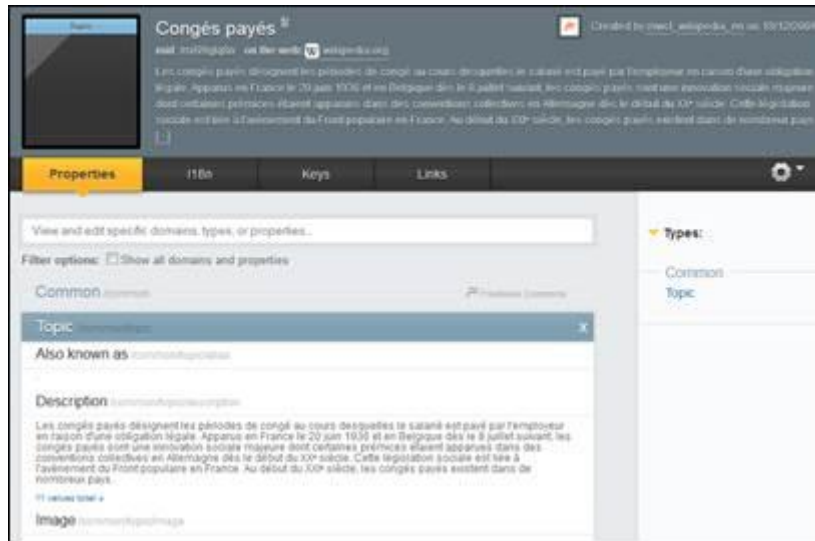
Congés payés

mid /m/0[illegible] on the web: wikipedia.org

Created by mwcl_wikipedia_en on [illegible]

Les congés payés désignent les périodes de congé au cours desquelles le salarié est payé par l'employeur en raison d'une obligation légale. Apparus en France le 20 juin 1936 et en Belgique dès le 8 juillet suivant, les congés payés sont une innovation sociale majeure dont certaines prémices étaient apparues dans des conventions collectives en Allemagne dès le début du XXe siècle. Cette législation sociale est liée à l'avènement du Front populaire en France. Au début du XXIe siècle, les congés payés existent dans de nombreux pays [...]

Properties | I18n | Keys | Links

View and edit specific domains, types, or properties...

Filter options: Show all domains and properties

Common /common

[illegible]

Topic /common/topic

Also known as /common/topic/alias

Description /common/topic/description

Les congés payés désignent les périodes de congé au cours desquelles le salarié est payé par l'employeur en raison d'une obligation légale. Apparus en France le 20 juin 1936 et en Belgique dès le 8 juillet suivant, les congés payés sont une innovation sociale majeure dont certaines prémices étaient apparues dans des conventions collectives en Allemagne dès le début du XXe siècle. Cette législation sociale est liée à l'avènement du Front populaire en France. Au début du XXIe siècle, les congés payés existent dans de nombreux pays.

?? values total »

Image /common/topic/image

Types:

Common

Topic